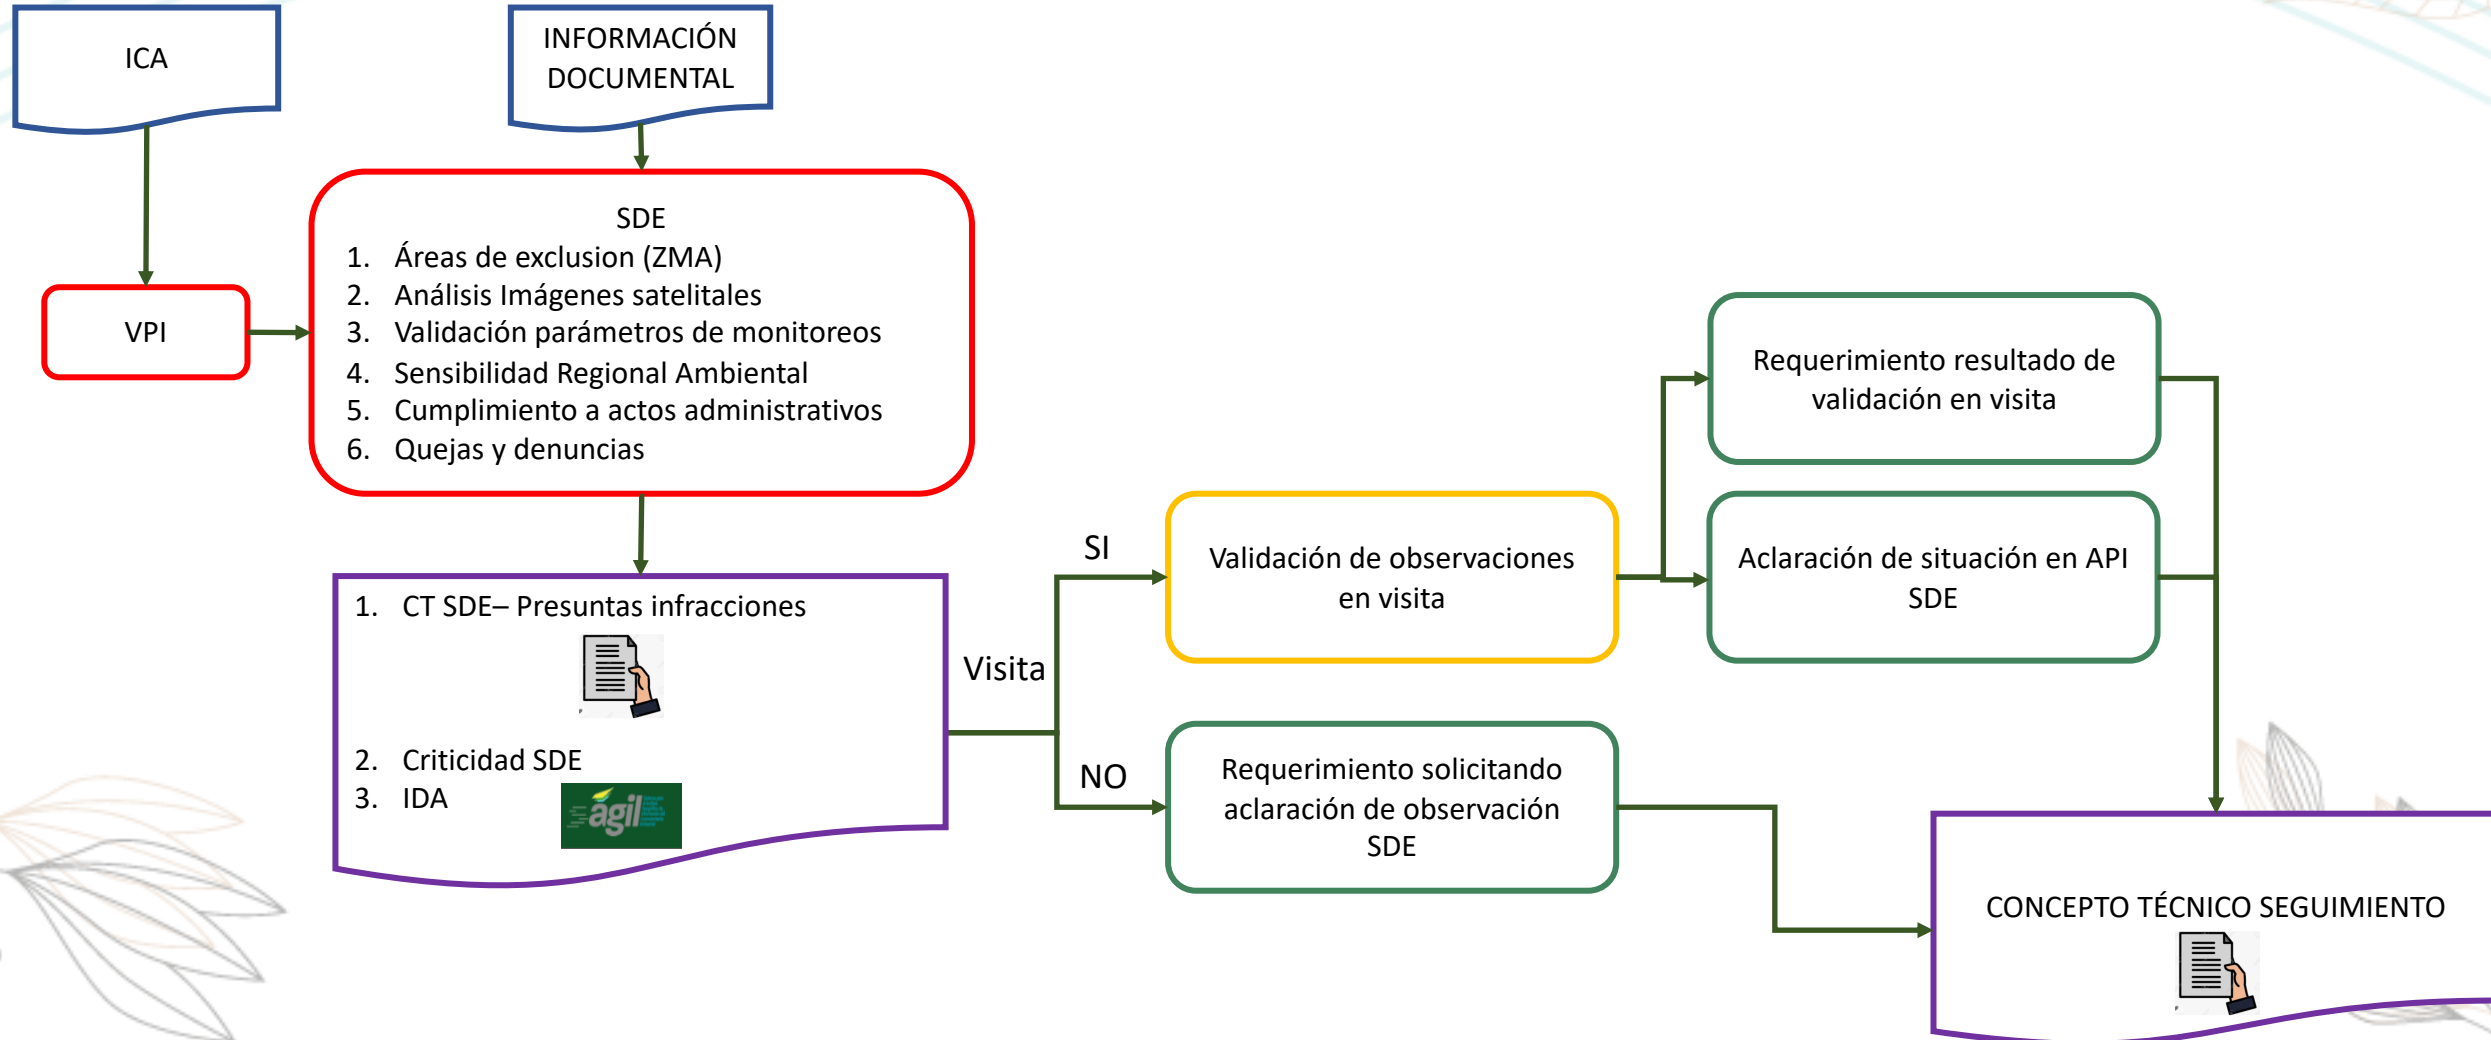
ICA

INFORMACIÓN DOCUMENTAL

VPI

SDE
1. Áreas de exclusion (ZMA)
2. Análisis Imágenes satelitales
3. Validación parámetros de monitoreos
4. Sensibilidad Regional Ambiental
5. Cumplimiento a actos administrativos
6. Quejas y denuncias

1. CT SDE– Presuntas infracciones

2. Criticidad SDE
3. IDA

ágil

Visita

SI

NO

Validación de observaciones en visita

Requerimiento resultado de validación en visita

Aclaración de situación en API SDE

Requerimiento solicitando aclaración de observación SDE

CONCEPTO TÉCNICO SEGUIMIENTO